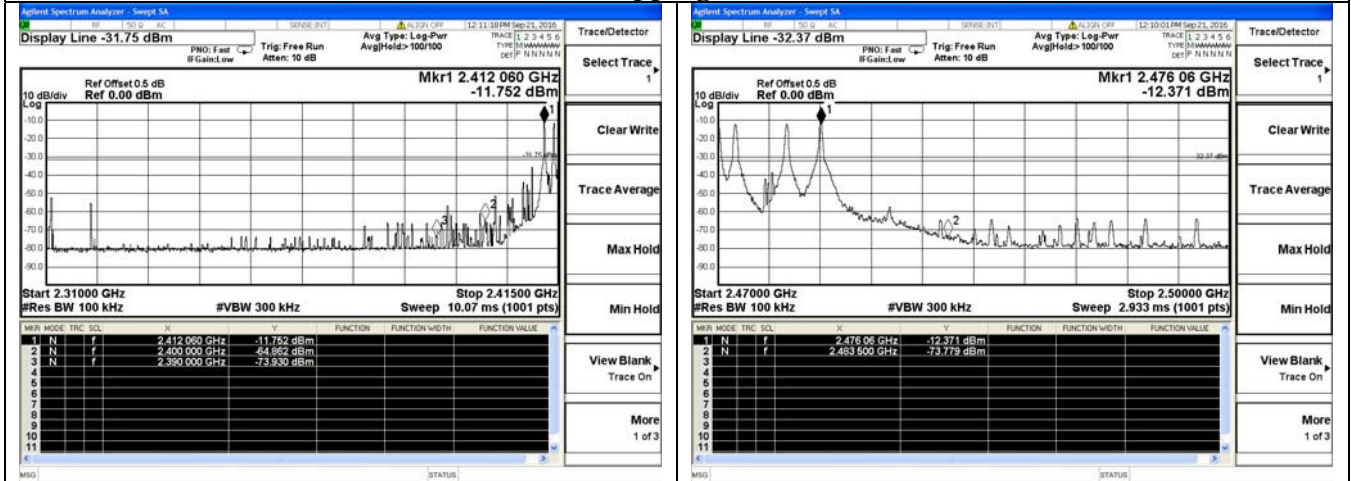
Agilent Spectrum Analyzer - Swept SA
RF 50 Ω AC SENSE:INT ALIGN OFF 12:11:18 PM Sep 21, 2016
Display Line -31.75 dBm
PNO: Fast IFGain:Low
Trig: Free Run
Atten: 10 dB
Avg Type: Log-Pwr
Avg|Hold:> 100/100
TRACE 1 2 3 4 5 6
TYPE MWWWWW
DET P N N N N N
Trace/Detector

Ref Offset 0.5 dB
10 dB/div Ref 0.00 dBm
Mkr1 2.412 060 GHz
-11.752 dBm
Log
-10.0
-20.0
-30.0
-40.0
-50.0
-60.0
-70.0
-80.0
-90.0
-31.75 dBm
Start 2.31000 GHz
#Res BW 100 kHz
#VBW 300 kHz
Stop 2.41500 GHz
Sweep 10.07 ms (1001 pts)

| MKR | MODE | TRC | SCL | X | Y | FUNCTION | FUNCTION WIDTH | FUNCTION VALUE |
|---|---|---|---|---|---|---|---|---|
| 1 | N | | f | 2.412 060 GHz | -11.752 dBm | | | |
| 2 | N | | f | 2.400 000 GHz | -64.862 dBm | | | |
| 3 | N | | f | 2.390 000 GHz | -73.930 dBm | | | |
| 4 | | | | | | | | |
| 5 | | | | | | | | |
| 6 | | | | | | | | |
| 7 | | | | | | | | |
| 8 | | | | | | | | |
| 9 | | | | | | | | |
| 10 | | | | | | | | |
| 11 | | | | | | | | |

Select Trace 1
Clear Write
Trace Average
Max Hold
Min Hold
View Blank Trace On
More 1 of 3
MSG
STATUS

Agilent Spectrum Analyzer - Swept SA
RF 50 Ω AC SENSE:INT ALIGN OFF 12:10:01 PM Sep 21, 2016
Display Line -32.37 dBm
PNO: Fast IFGain:Low
Trig: Free Run
Atten: 10 dB
Avg Type: Log-Pwr
Avg|Hold:> 100/100
TRACE 1 2 3 4 5 6
TYPE MWWWWW
DET P N N N N N
Trace/Detector

Ref Offset 0.5 dB
10 dB/div Ref 0.00 dBm
Mkr1 2.476 06 GHz
-12.371 dBm
Log
-10.0
-20.0
-30.0
-40.0
-50.0
-60.0
-70.0
-80.0
-90.0
-32.37 dBm
Start 2.47000 GHz
#Res BW 100 kHz
#VBW 300 kHz
Stop 2.50000 GHz
Sweep 2.933 ms (1001 pts)

| MKR | MODE | TRC | SCL | X | Y | FUNCTION | FUNCTION WIDTH | FUNCTION VALUE |
|---|---|---|---|---|---|---|---|---|
| 1 | N | | f | 2.476 06 GHz | -12.371 dBm | | | |
| 2 | N | | f | 2.483 500 GHz | -73.779 dBm | | | |
| 3 | | | | | | | | |
| 4 | | | | | | | | |
| 5 | | | | | | | | |
| 6 | | | | | | | | |
| 7 | | | | | | | | |
| 8 | | | | | | | | |
| 9 | | | | | | | | |
| 10 | | | | | | | | |
| 11 | | | | | | | | |

Select Trace 1
Clear Write
Trace Average
Max Hold
Min Hold
View Blank Trace On
More 1 of 3
MSG
STATUS